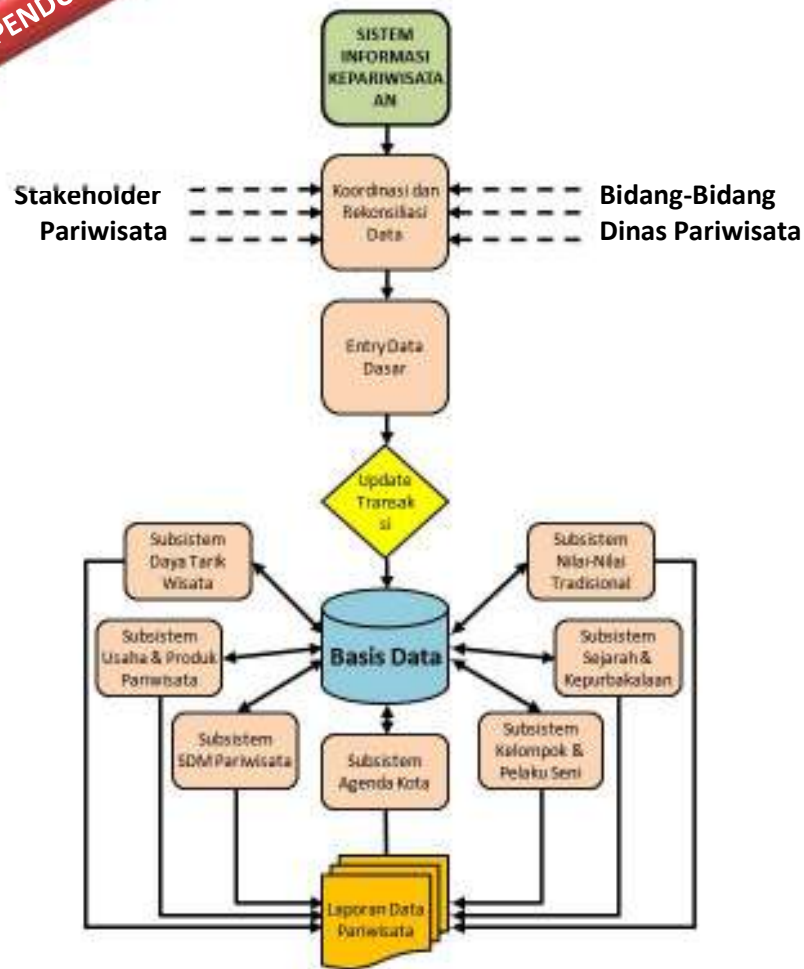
PENDU

SISTEM INFORMASI KEPARIWISATAAN

Stakeholder Pariwisata

Koordinasi dan Rekonsiliasi Data

Bidang-Bidang Dinas Pariwisata

Entry Data Dasar

Update Transaksi

Subsistem Daya Tarik Wisata

Subsistem Nilai-Nilai Tradisional

Subsistem Usaha & Produk Pariwisata

Basis Data

Subsistem Sejarah & Kepurbakalaan

Subsistem SDM Pariwisata

Subsistem Agenda Kota

Subsistem Kelompok & Pelaku Seni

Laporan Data Pariwisata